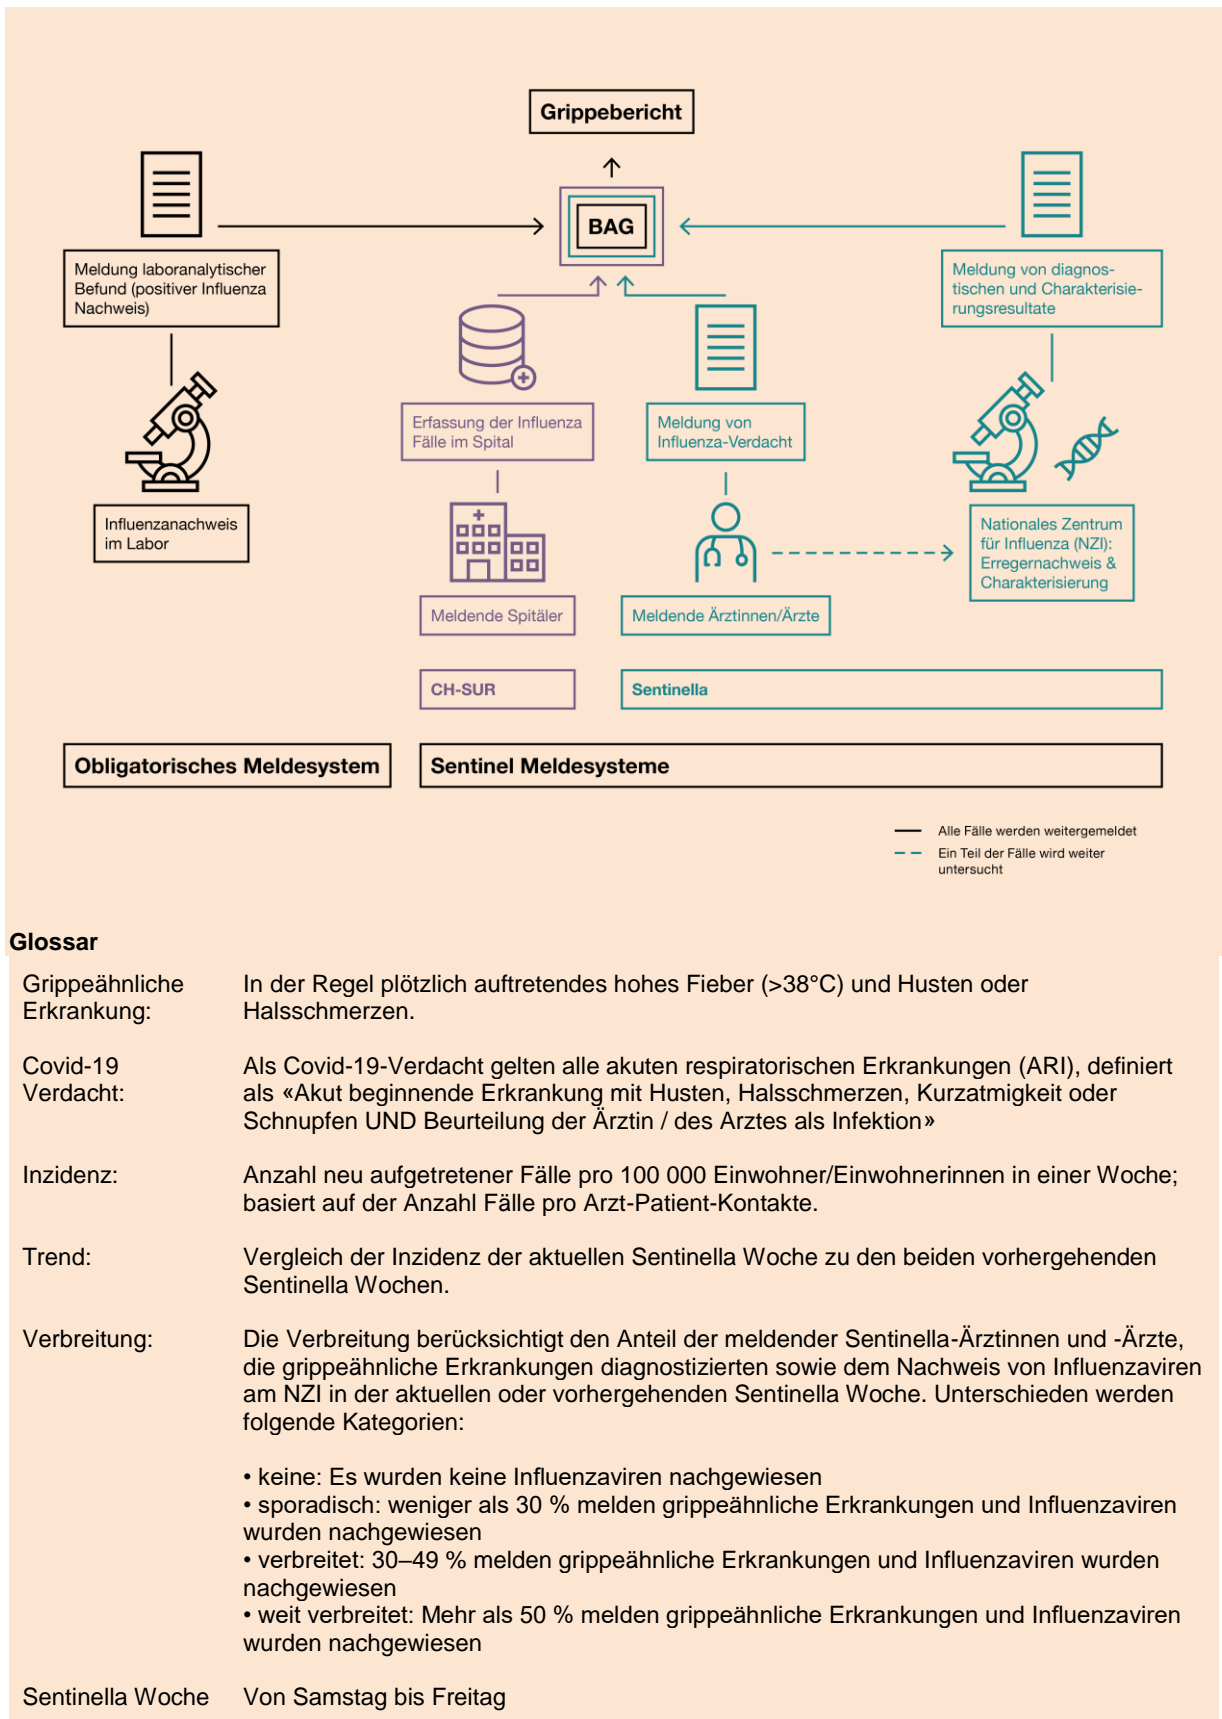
Grippebericht

BAG

Meldung laboranalytischer Befund (positiver Influenza Nachweis)

Influenzanachweis im Labor

Erfassung der Influenza Fälle im Spital

Meldende Spitäler

CH-SUR

Meldung von Influenza-Verdacht

Meldende Ärztinnen/Ärzte

Meldung von diagnostischen und Charakterisierungsresultate

Nationales Zentrum für Influenza (NZI): Erregernachweis & Charakterisierung

Sentinella

Obligatorisches Meldesystem

Sentinel Meldesysteme

Alle Fälle werden weitergemeldet

Ein Teil der Fälle wird weiter untersucht

Glossar

| | |
|---|---|
| Grippeähnliche Erkrankung: | In der Regel plötzlich auftretendes hohes Fieber (>38°C) und Husten oder Halsschmerzen. |
| Covid-19 Verdacht: | Als Covid-19-Verdacht gelten alle akuten respiratorischen Erkrankungen (ARI), definiert als «Akut beginnende Erkrankung mit Husten, Halsschmerzen, Kurzatmigkeit oder Schnupfen UND Beurteilung der Ärztin / des Arztes als Infektion» |
| Inzidenz: | Anzahl neu aufgetretener Fälle pro 100 000 Einwohner/Einwohnerinnen in einer Woche; basiert auf der Anzahl Fälle pro Arzt-Patient-Kontakte. |
| Trend: | Vergleich der Inzidenz der aktuellen Sentinella Woche zu den beiden vorhergehenden Sentinella Wochen. |
| Verbreitung: | Die Verbreitung berücksichtigt den Anteil der meldender Sentinella-Ärztinnen und -Ärzte, die grippeähnliche Erkrankungen diagnostizierten sowie dem Nachweis von Influenzaviren am NZI in der aktuellen oder vorhergehenden Sentinella Woche. Unterschieden werden folgende Kategorien: • keine: Es wurden keine Influenzaviren nachgewiesen • sporadisch: weniger als 30 % melden grippeähnliche Erkrankungen und Influenzaviren wurden nachgewiesen • verbreitet: 30–49 % melden grippeähnliche Erkrankungen und Influenzaviren wurden nachgewiesen • weit verbreitet: Mehr als 50 % melden grippeähnliche Erkrankungen und Influenzaviren wurden nachgewiesen |
| Sentinella Woche | Von Samstag bis Freitag |